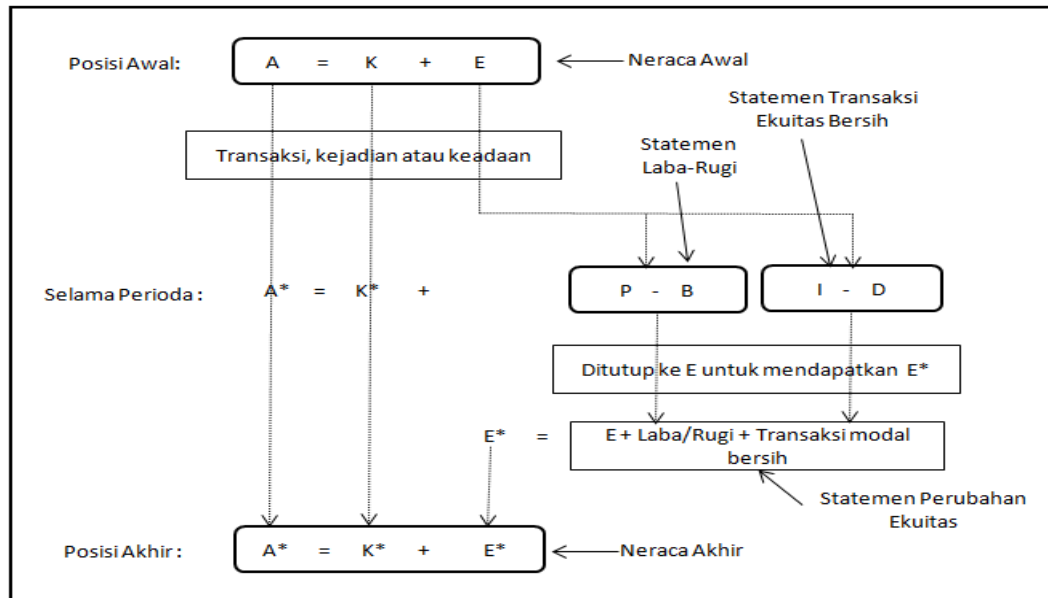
Posisi Awal: A = K + E Neraca Awal

Statemen Transaksi Ekuitas Bersih

Statemen Laba-Rugi

Transaksi, kejadian atau keadaan

Selama Perioda : A* = K* + P - B I - D

Ditutup ke E untuk mendapatkan E*

E* = E + Laba/Rugi + Transaksi modal bersih

Statemen Perubahan Ekuitas

Posisi Akhir : A* = K* + E* Neraca Akhir